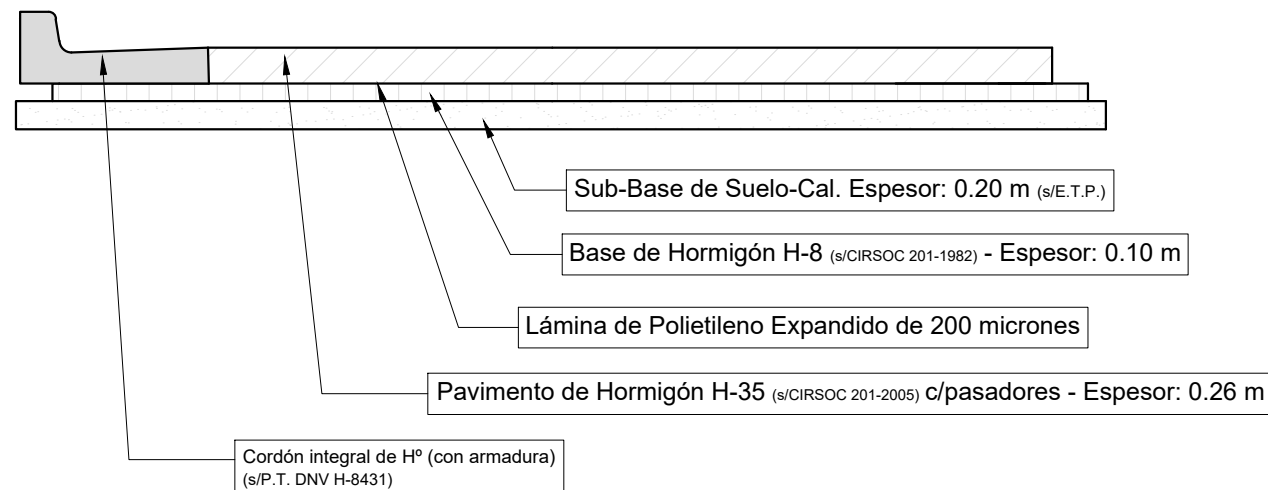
Sub-Base de Suelo-Cal. Espesor: 0.20 m (s/E.T.P.)

Base de Hormigón H-8 (s/CIRSOC 201-1982) - Espesor: 0.10 m

Lámina de Polietileno Expandido de 200 micrones

Pavimento de Hormigón H-35 (s/CIRSOC 201-2005) c/pasadores - Espesor: 0.26 m

Cordón integral de Hº (con armadura) (s/P.T. DNV H-8431)